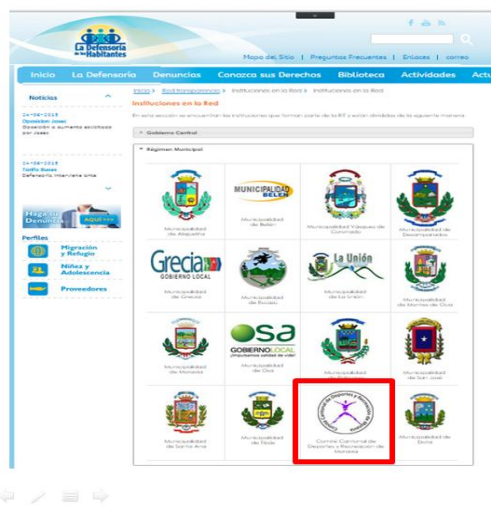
La Defensoría de los Habitantes

Mapa del Sitio | Preguntas Frecuentes | Enlaces | correo

Inicio La Defensoría Denuncias Conozca sus Derechos Biblioteca Actividades Act

Noticias

04-06-2015
Oposición Jasec
Oposición a aumento solicitado por Jasec

04-06-2015
Tráfico Buses
Defensoría interviene ante

Haga su Denuncia AQUÍ

Perfiles
Migración y Refugio
Niñez y Adolescencia
Proveedores

Inicio > Red transparencia > Instituciones en la Red > Instituciones en la Red

Instituciones en la Red

En esta sección se encuentran las instituciones que forman parte de la RT y están divididas de la siguiente manera:

Gobierno Central

Régimen Municipal

Municipalidad de Alajuelita

MUNICIPALIDAD BELÉN
Municipalidad de Belén

Municipalidad Vázquez de Coronado

Municipalidad de Desamparados

Grecia GOBIERNO LOCAL
Municipalidad de Grecia

Municipalidad de Escazú

La Unión
Municipalidad de La Unión

Municipalidad de Montes de Oca

Municipalidad de Moravia

osa GOBIERNO LOCAL
Municipalidad de Osa

Municipalidad de Pococí

Municipalidad de San José

Municipalidad de Santa Ana

Municipalidad de Tibás

Comité Cantonal de Deportes y Recreación de Moravia

Municipalidad de Dota